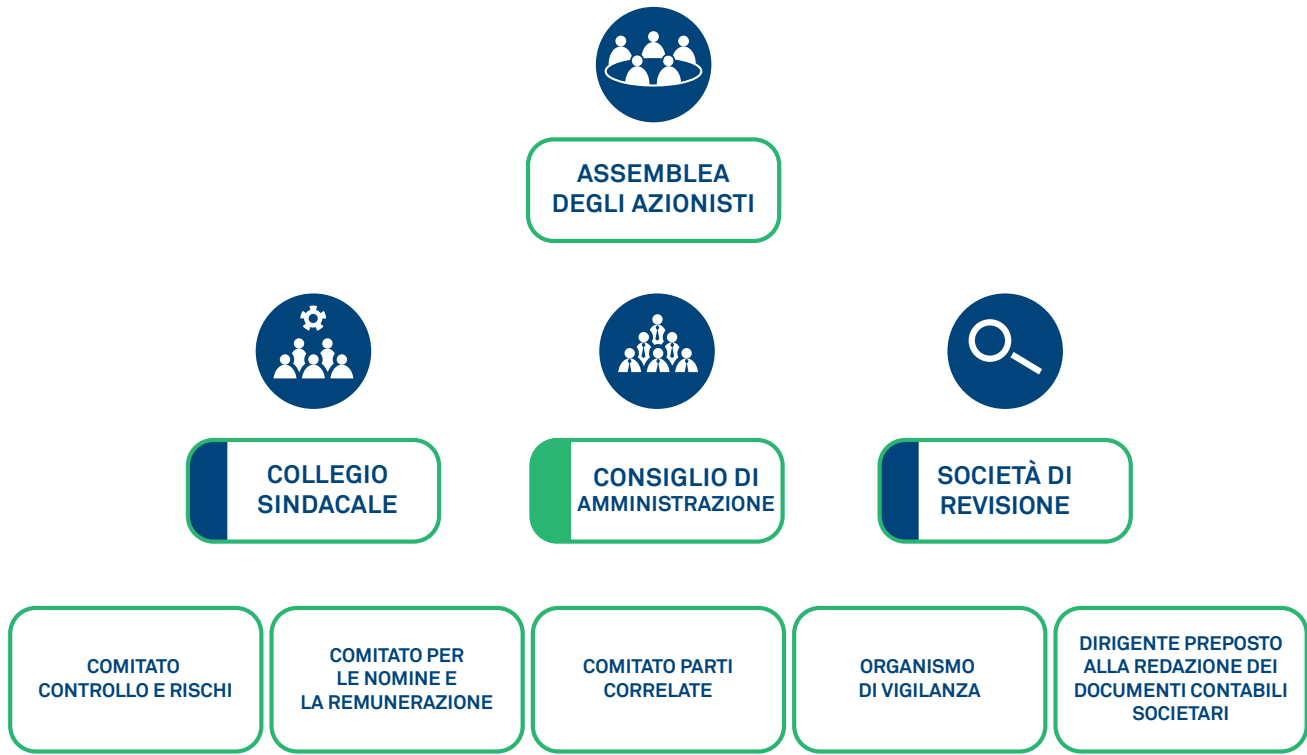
ASSEMBLEA DEGLI AZIONISTI

COLLEGIO SINDACALE

CONSIGLIO DI AMMINISTRAZIONE

SOCIETÀ DI REVISIONE

COMITATO CONTROLLO E RISCHI

COMITATO PER LE NOMINE E LA REMUNERAZIONE

COMITATO PARTI CORRELATE

ORGANISMO DI VIGILANZA

DIRIGENTE PREPOSTO ALLA REDAZIONE DEI DOCUMENTI CONTABILI SOCIETARI